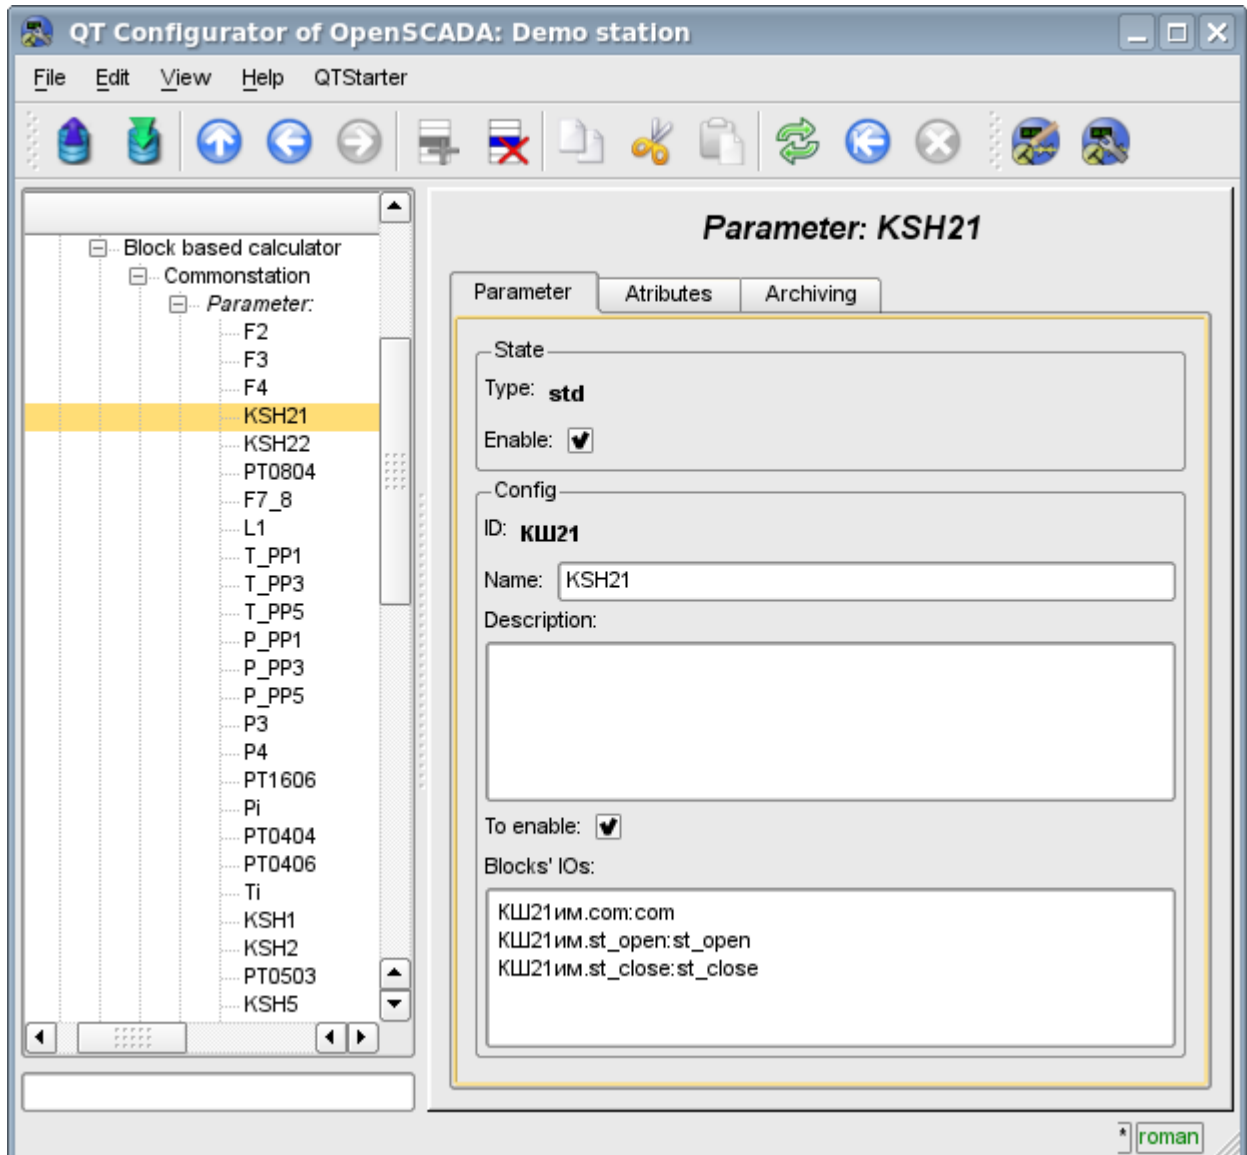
QT Configurator of OpenSCADA: Demo station

File Edit View Help QTStarter

Block based calculator
Commonstation
Parameter:
F2
F3
F4
KSH21
KSH22
PT0804
F7_8
L1
T_PP1
T_PP3
T_PP5
P_PP1
P_PP3
P_PP5
P3
P4
PT1606
Pi
PT0404
PT0406
Ti
KSH1
KSH2
PT0503
KSH5

Parameter: KSH21

Parameter | Atributes | Archiving

State
Type: std
Enable:

Config
ID: КШ21
Name: KSH21
Description:

To enable:
Blocks' IOs:
КШ21им.com:com
КШ21им.st_open:st_open
КШ21им.st_close:st_close

* roman